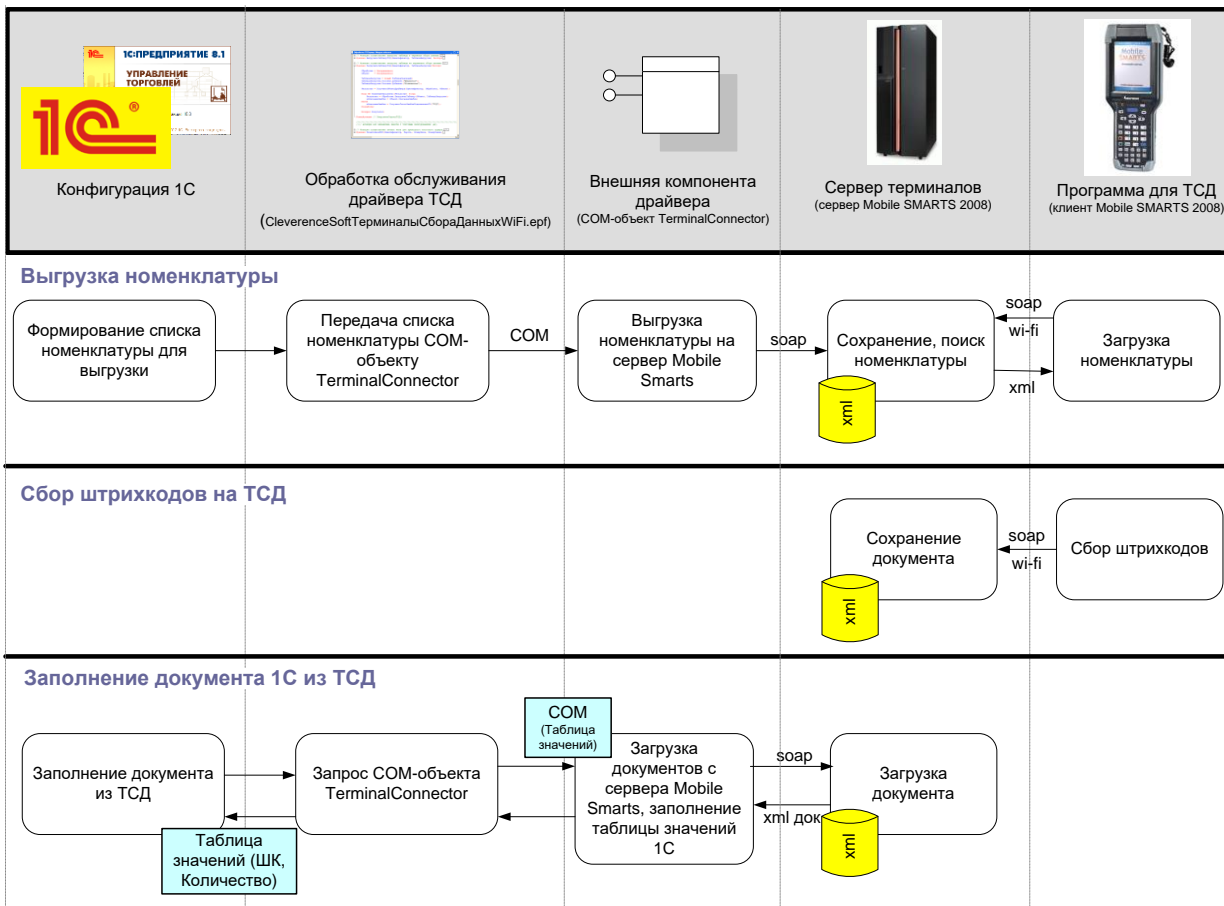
1С:ПРЕДПРИЯТИЕ 8.1
УПРАВЛЕНИЕ ТОРГОВЛЕЙ
1С
Конфигурация 1С

Обработка обслуживания драйвера ТСД
(CleverenceSoftТерминалыСбораДанныхWiFi.epf)

Внешняя компонента драйвера
(COM-объект TerminalConnector)

Сервер терминалов
(сервер Mobile SMARTS 2008)

Mobile SMARTS
Программа для ТСД
(клиент Mobile SMARTS 2008)

Выгрузка номенклатуры

Формирование списка номенклатуры для выгрузки

Передача списка номенклатуры COM-объекту TerminalConnector

COM

Выгрузка номенклатуры на сервер Mobile Smarts

soap

Сохранение, поиск номенклатуры

xml

soap
wi-fi

xml

Загрузка номенклатуры

Сбор штрихкодов на ТСД

Сохранение документа

xml

soap
wi-fi

Сбор штрихкодов

Заполнение документа 1С из ТСД

Заполнение документа из ТСД

Таблица значений (ШК, Количество)

Запрос COM-объекта TerminalConnector

COM
(Таблица значений)

Загрузка документов с сервера Mobile Smarts, заполнение таблицы значений 1С

soap

xml док

Загрузка документа

xml